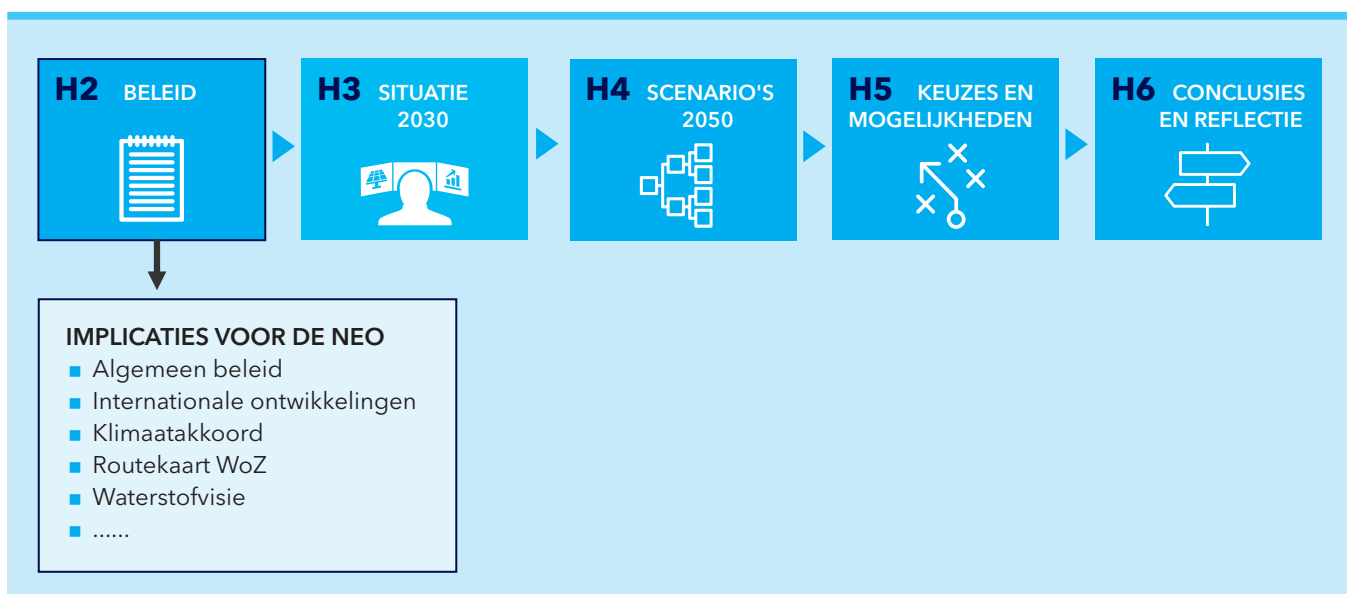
H2 BELEID

H3 SITUATIE 2030

H4 SCENARIO'S 2050

H5 KEUZES EN MOGELIJKHEDEN

H6 CONCLUSIES EN REFLECTIE

IMPLICATIES VOOR DE NEO
- Algemeen beleid
- Internationale ontwikkelingen
- Klimaatakkoord
- Routekaart WoZ
- Waterstofvisie
- ......